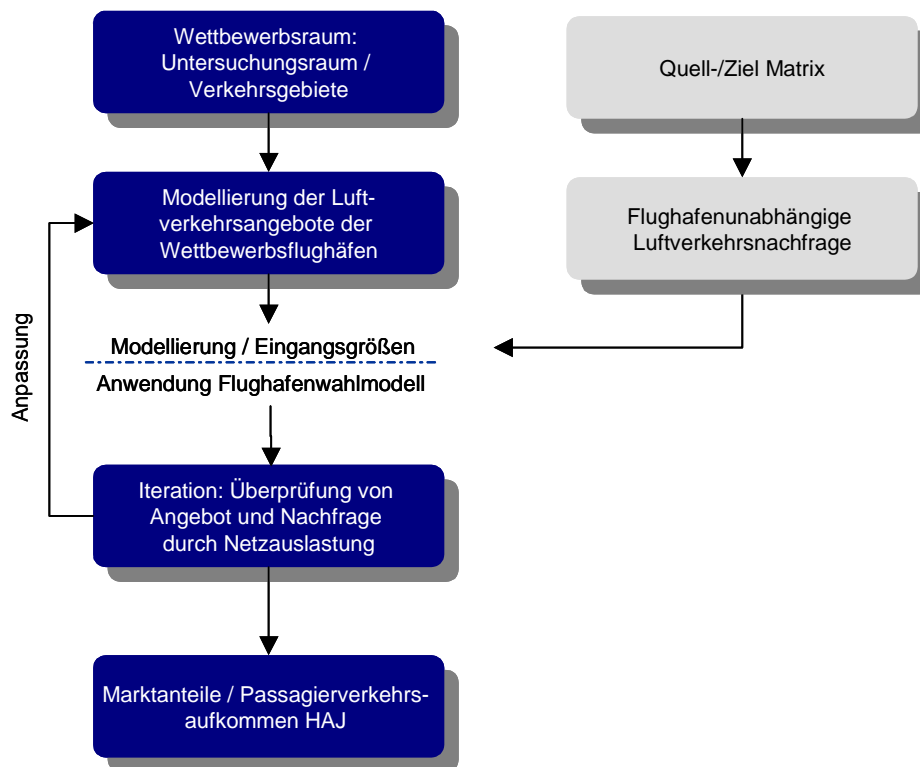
Wettbewerbsraum: Untersuchungsraum / Verkehrsgebiete

Quell-/Ziel Matrix

Modellierung der Luftverkehrsangebote der Wettbewerbsflughäfen

Flughafenunabhängige Luftverkehrsnachfrage

Anpassung

Modellierung / Eingangsgrößen

Anwendung Flughafenwahlmodell

Iteration: Überprüfung von Angebot und Nachfrage durch Netzauslastung

Marktanteile / Passagierverkehrsaufkommen HAJ